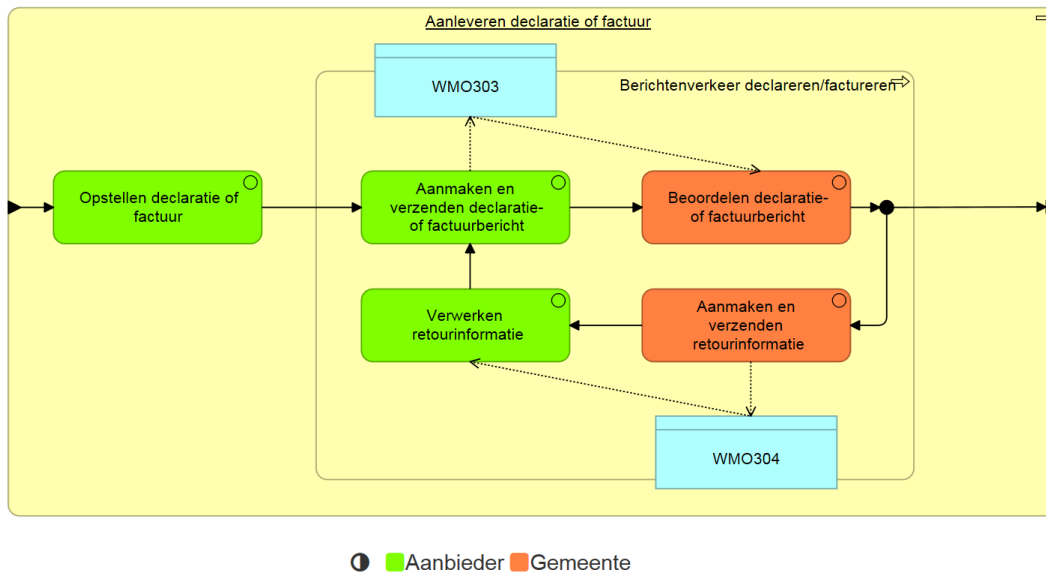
Aanleveren declaratie of factuur

WMO303

Berichtenverkeer declareren/factureren

Opstellen declaratie of factuur

Aanmaken en verzenden declaratie- of factuurbericht

Beoordelen declaratie- of factuurbericht

Verwerken retourinformatie

Aanmaken en verzenden retourinformatie

WMO304

Aanbieder Gemeente